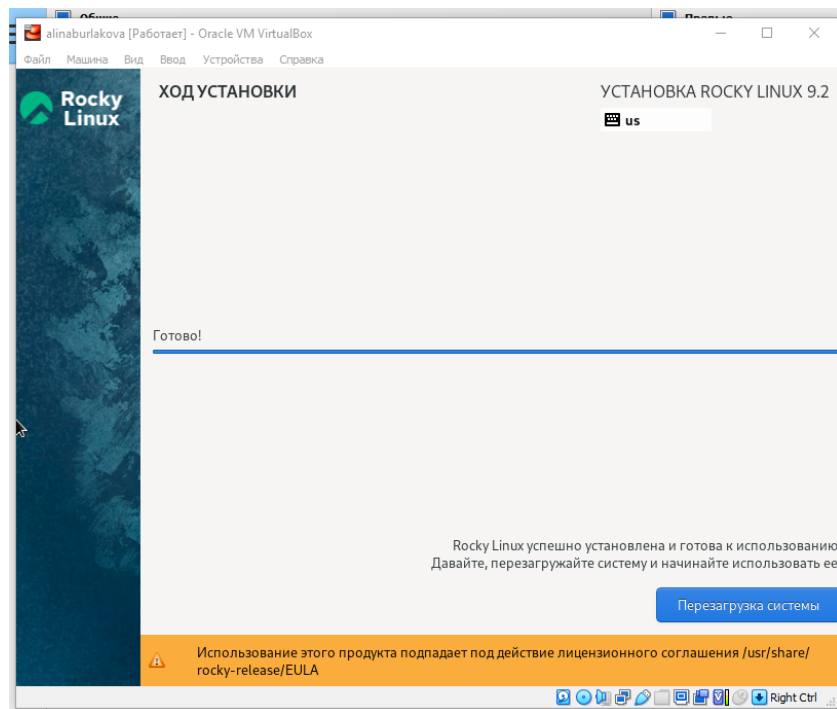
alinaburlakova [Работает] - Oracle VM VirtualBox

Файл Машина Вид Ввод Устройства Справка

Rocky Linux

ХОД УСТАНОВКИ

УСТАНОВКА ROCKY LINUX 9.2

us

Готово!

Rocky Linux успешно установлена и готова к использованию
Давайте, перезагружайте систему и начинайте использовать ее

Перезагрузка системы

Использование этого продукта подпадает под действие лицензионного соглашения /usr/share/rocky-release/EULA

Right Ctrl